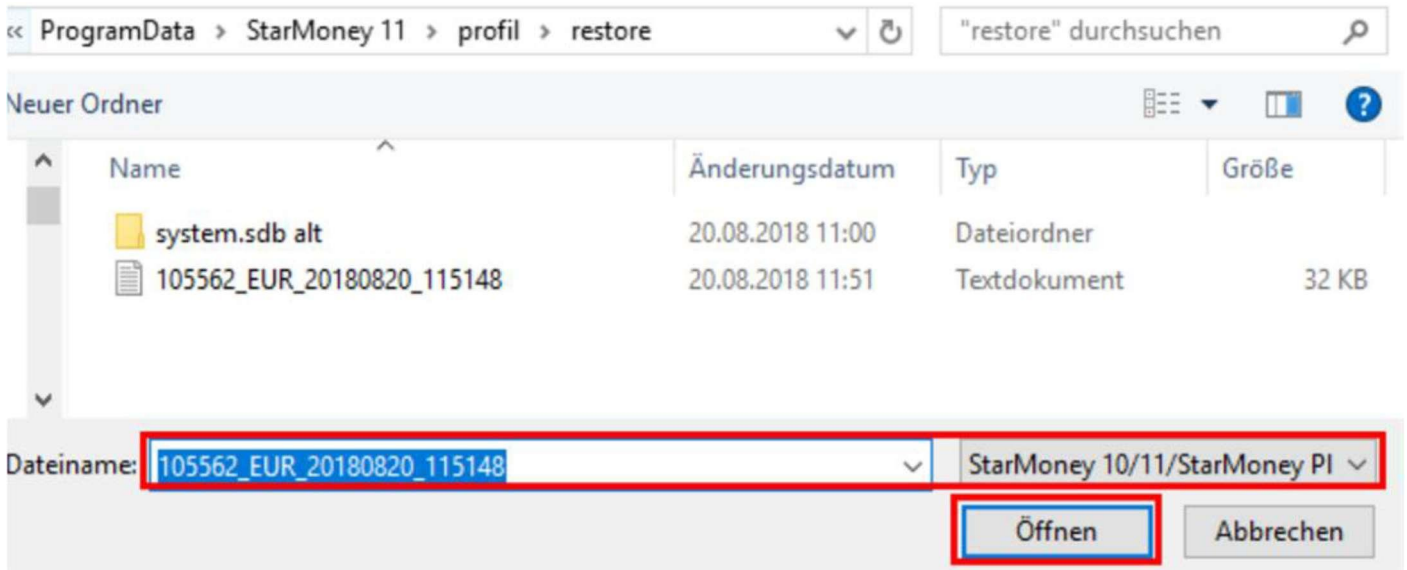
« ProgramData › StarMoney 11 › profil › restore

"restore" durchsuchen

Neuer Ordner

| Name | Änderungsdatum | Typ | Größe |
|---|---|---|---|
| system.sdb alt | 20.08.2018 11:00 | Dateiordner | |
| 105562_EUR_20180820_115148 | 20.08.2018 11:51 | Textdokument | 32 KB |

Dateiname: 105562_EUR_20180820_115148

StarMoney 10/11/StarMoney Pl

Öffnen

Abbrechen